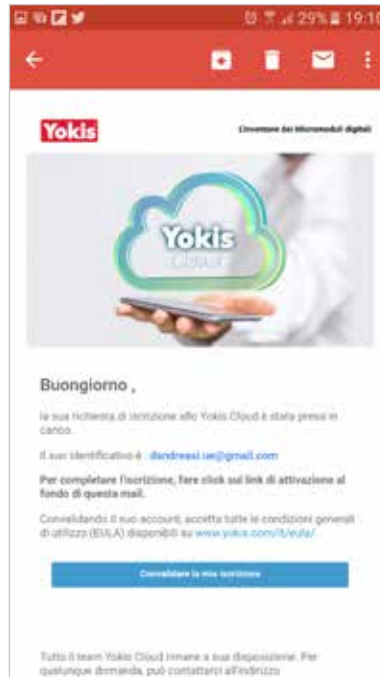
29% 19:10

Yokis

L'inventore dei Micromoduli digitali

Yokis
Cloud

Buongiorno ,

la sua richiesta di iscrizione allo Yokis Cloud è stata presa in carico.

Il suo identificativo è : dandreasi.ue@gmail.com

Per completare l'iscrizione, fare click sul link di attivazione al fondo di questa mail.

Convalidando il suo account, accetta tutte le condizioni generali di utilizzo (EULA) disponibili su www.yokis.com/it/eula/

Convalidare la mia iscrizione

Tutto il team Yokis Cloud rimane a sua disposizione. Per qualunque domanda, può contattarci all'indirizzo